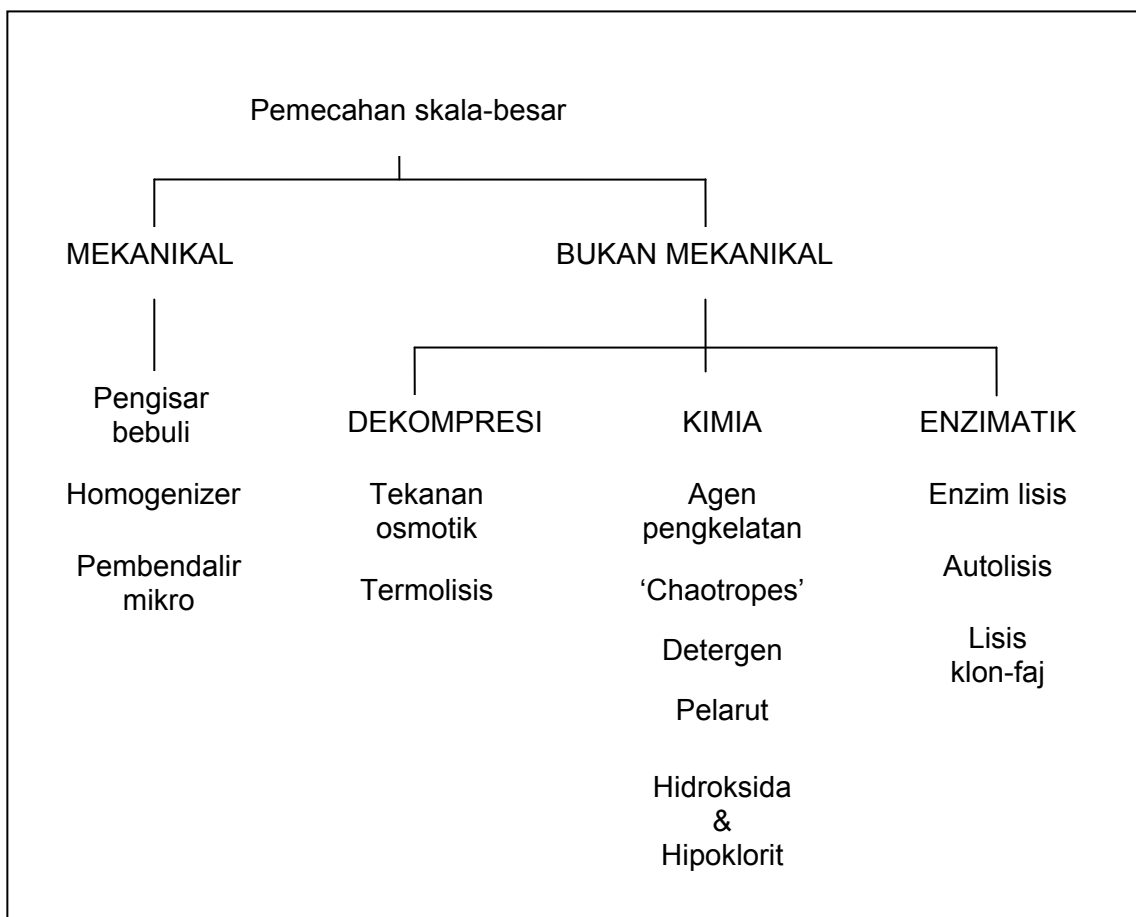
Pemecahan skala-besar

MEKANIKAL

BUKAN MEKANIKAL

Pengisar bebuli

Homogenizer

Pembendalir mikro

DEKOMPRESI

Tekanan osmotik

Termolisis

KIMIA

Agen pengkelatan

‘Chaotropes’

Detergen

Pelarut

Hidroksida & Hipoklorit

ENZIMATIK

Enzim lisis

Autolisis

Lisis klon-faj